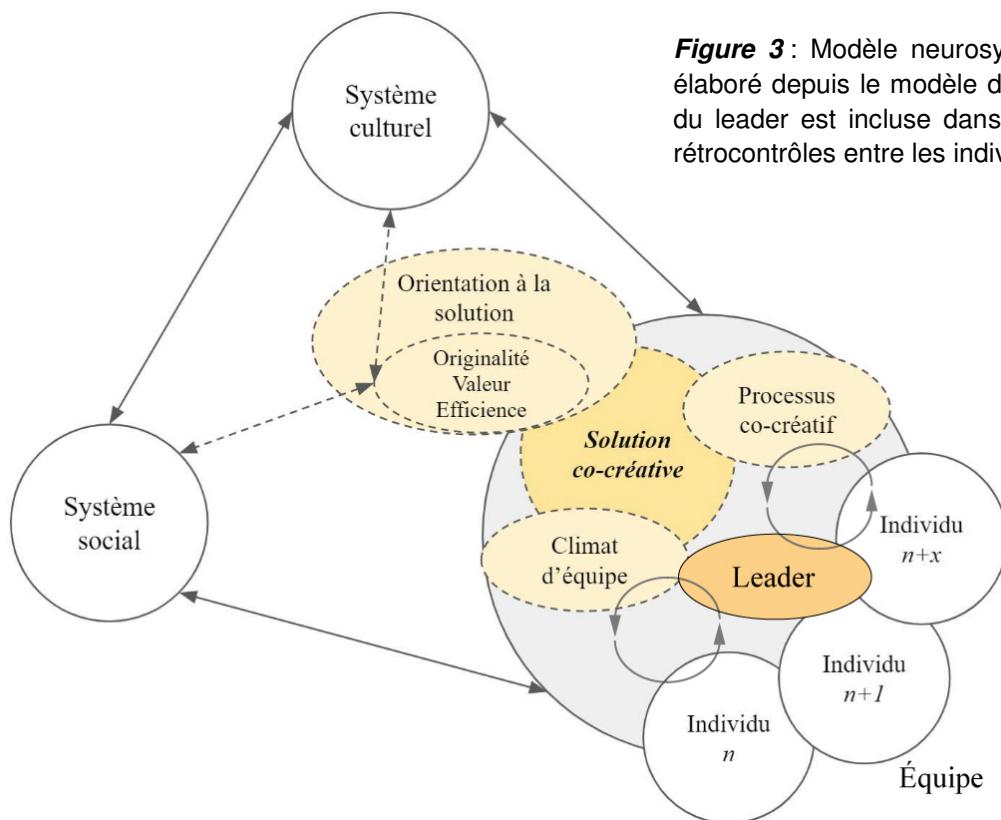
**Figure 3** : Modèle neurosy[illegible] élaboré depuis le modèle d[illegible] du leader est incluse dans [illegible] rétrocontrôles entre les indiv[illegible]

Système culturel

Orientation à la solution

Originalité
Valeur
Efficience

Système social

Processus co-créatif

Solution co-créative

Climat d'équipe

Leader

Individu $n+x$

Individu $n+1$

Individu $n$

Équipe